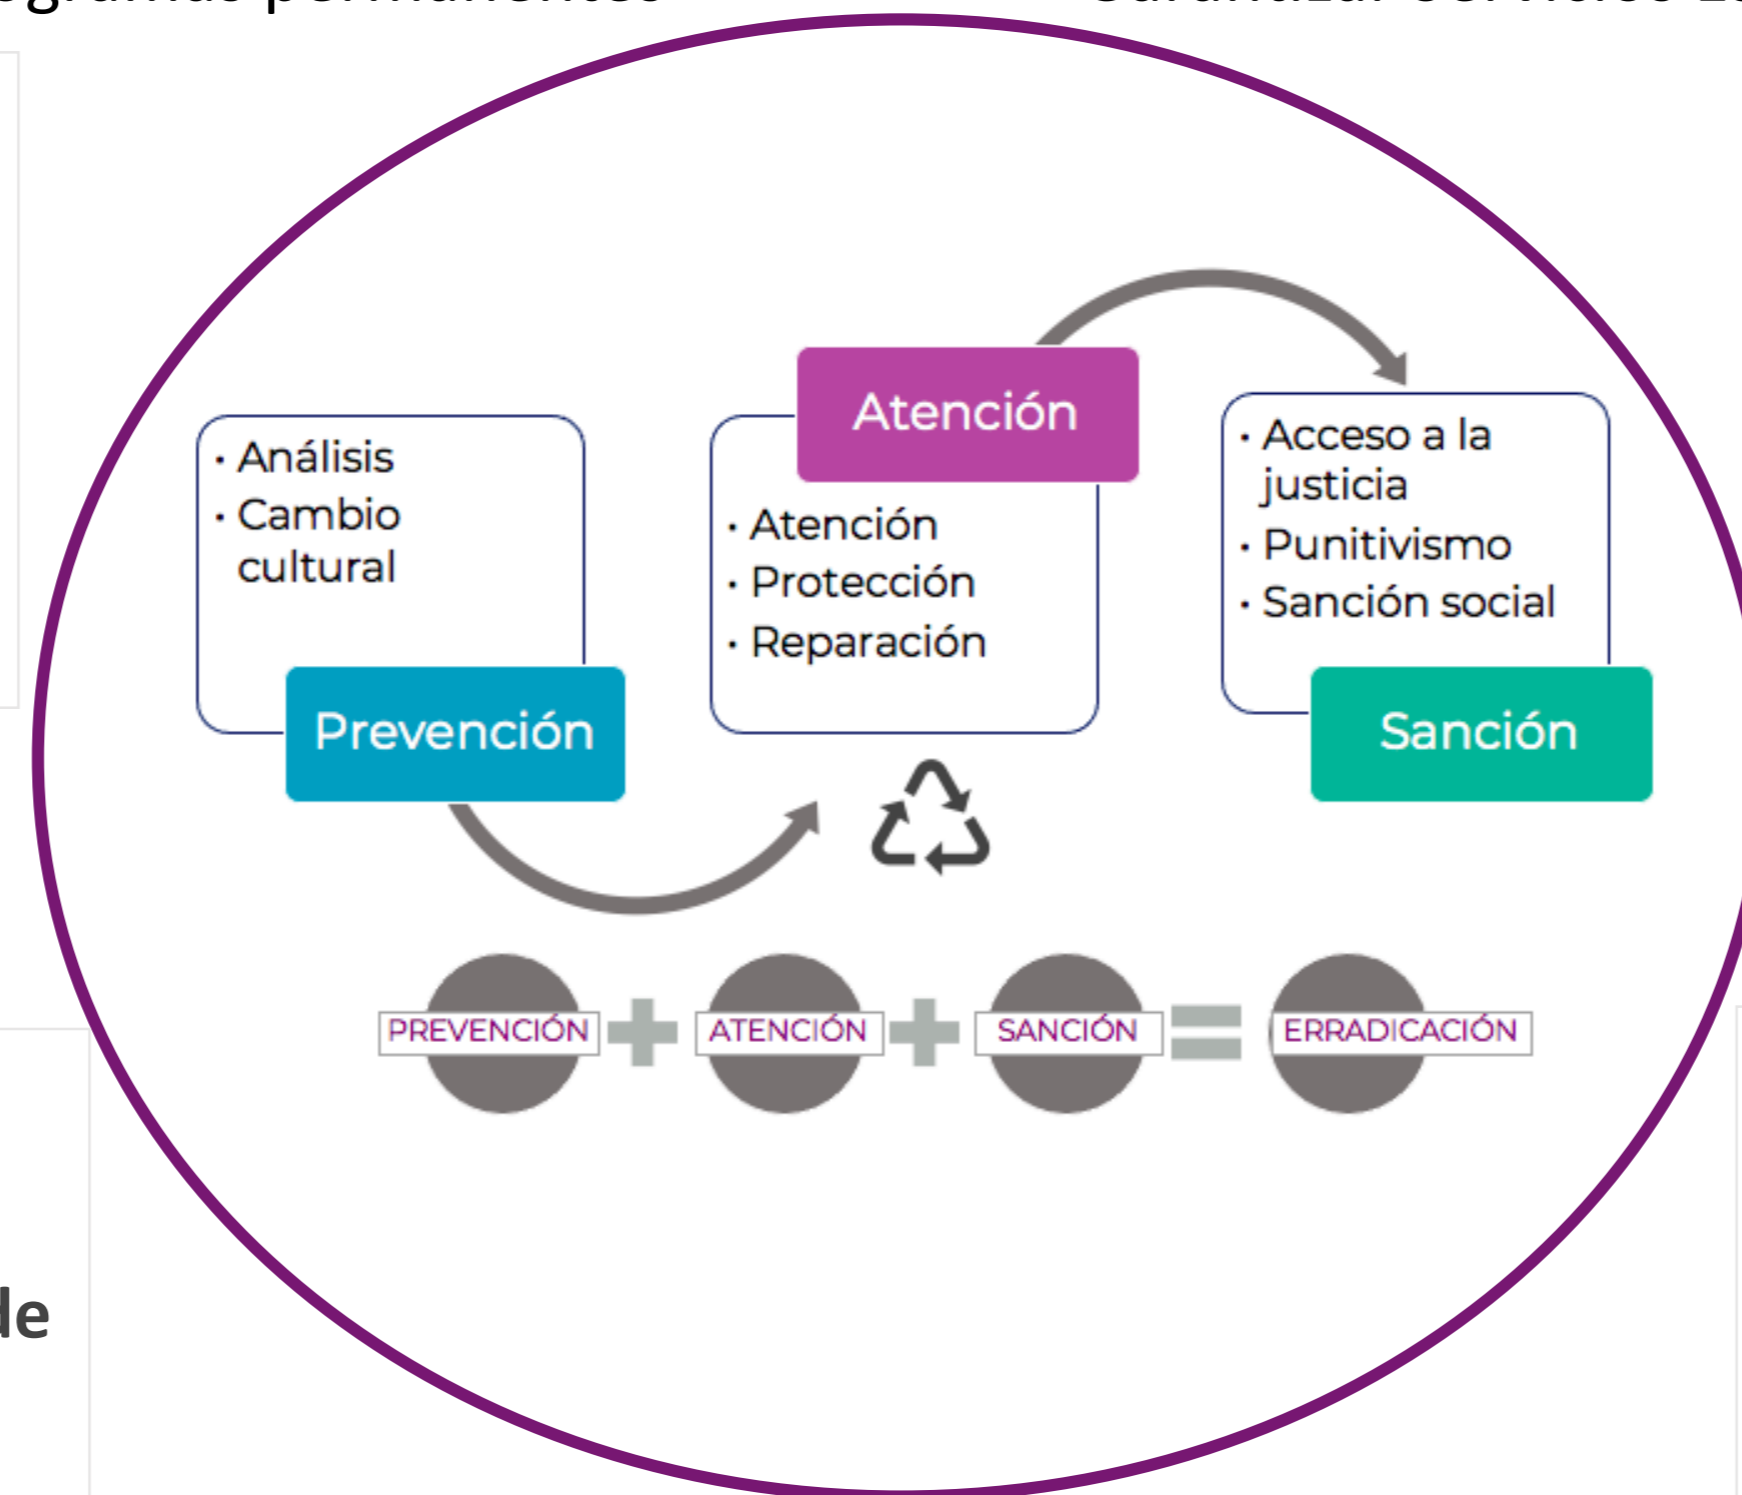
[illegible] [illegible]

- Análisis
- Cambio cultural

Prevención

Atención

- Atención
- Protección
- Reparación

- Acceso a la justicia
- Punitivismo
- Sanción social

Sanción

PREVENCIÓN + ATENCIÓN + SANCIÓN = ERRADICACIÓN

le